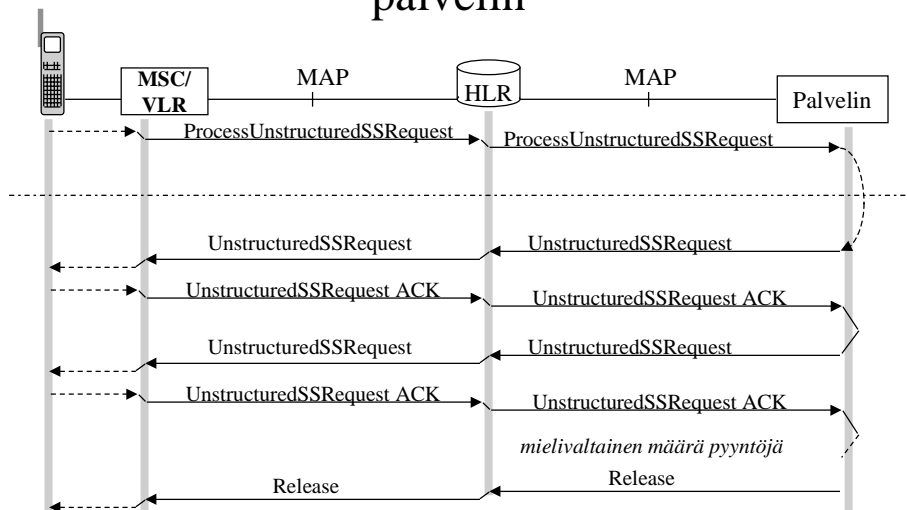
palvelin

MSC/VLR

MAP

HLR

MAP

Palvelin

ProcessUnstructuredSSRequest

ProcessUnstructuredSSRequest

UnstructuredSSRequest

UnstructuredSSRequest

UnstructuredSSRequest ACK

UnstructuredSSRequest ACK

UnstructuredSSRequest

UnstructuredSSRequest

UnstructuredSSRequest ACK

UnstructuredSSRequest ACK

mielivaltainen määrä pyyntöjä

Release

Release